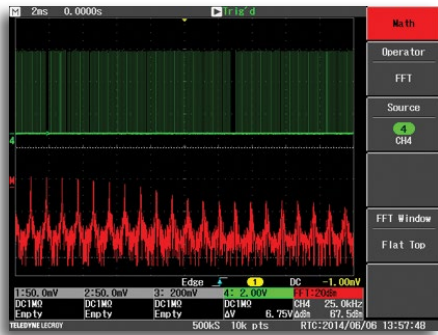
M 2ms 0.0000s
Trig'd

Math

Operator

FFT

Source

4

CH4

FFT Window

Flat Top

4

M

Edge 1 DC -1.00mV

| 1:50.0mV | 2:50.0mV | 3: 200mV | 4: 2.00V | M: 20dBm |
|---|---|---|---|---|
| DC1MΩ | DC1MΩ | DC1MΩ | DC1MΩ | CH4 25.0kHz |
| Empty | Empty | Empty | ΔV 6.75V | ΔdBm 67.5dBm |

TELEDYNE LECROY

500kS 10k pts RTC:2014/06/06 13:57:48